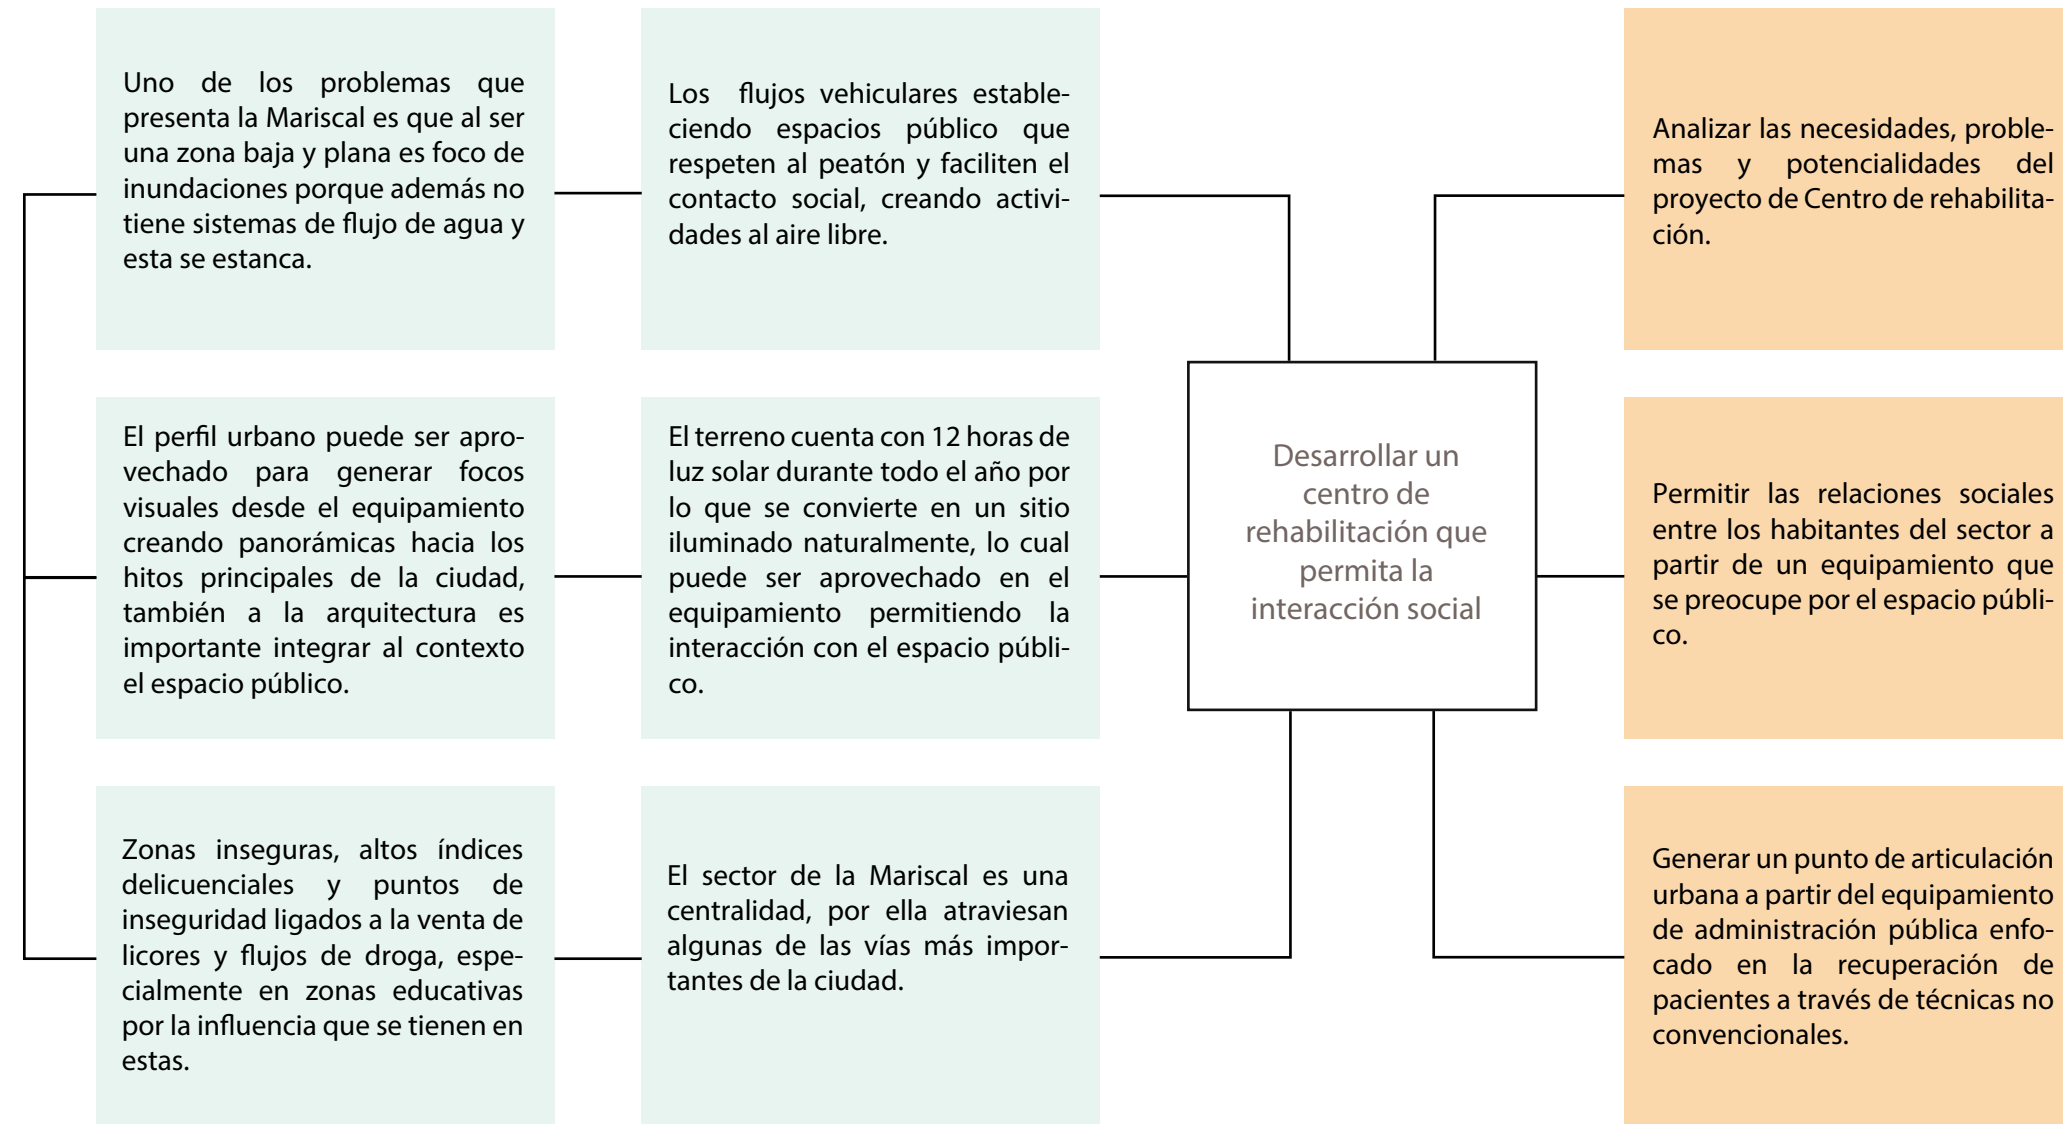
Uno de los problemas que presenta la Mariscal es que al ser una zona baja y plana es foco de inundaciones porque además no tiene sistemas de flujo de agua y esta se estanca.

Los flujos vehiculares estableciendo espacios público que respeten al peatón y faciliten el contacto social, creando actividades al aire libre.

Analizar las necesidades, problemas y potencialidades del proyecto de Centro de rehabilitación.

El perfil urbano puede ser aprovechado para generar focos visuales desde el equipamiento creando panorámicas hacia los hitos principales de la ciudad, también a la arquitectura es importante integrar al contexto el espacio público.

El terreno cuenta con 12 horas de luz solar durante todo el año por lo que se convierte en un sitio iluminado naturalmente, lo cual puede ser aprovechado en el equipamiento permitiendo la interacción con el espacio público.

Desarrollar un centro de rehabilitación que permita la interacción social

Permitir las relaciones sociales entre los habitantes del sector a partir de un equipamiento que se preocupe por el espacio público.

Zonas inseguras, altos índices delicuenciales y puntos de inseguridad ligados a la venta de licores y flujos de droga, especialmente en zonas educativas por la influencia que se tienen en estas.

El sector de la Mariscal es una centralidad, por ella atraviesan algunas de las vías más importantes de la ciudad.

Generar un punto de articulación urbana a partir del equipamiento de administración pública enfocado en la recuperación de pacientes a través de técnicas no convencionales.